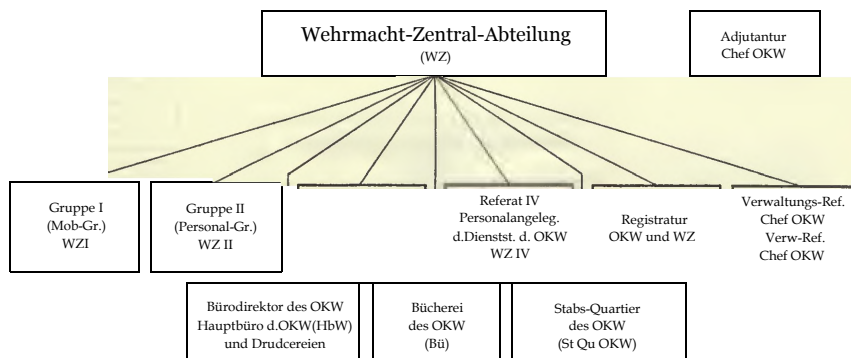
Wehrmacht-Zentral-Abteilung
(WZ)

Adjutantur
Chef OKW

Gruppe I
(Mob-Gr.)
WZI

Gruppe II
(Personal-Gr.)
WZ II

Referat IV
Personalangeleg.
d.Dienstst. d. OKW
WZ IV

Registratur
OKW und WZ

Verwaltungs-Ref.
Chef OKW
Verw-Ref.
Chef OKW

Bürodirektor des OKW
Hauptbüro d.OKW(HbW)
und Drudcereien

Bücherei
des OKW
(Bü)

Stabs-Quartier
des OKW
(St Qu OKW)